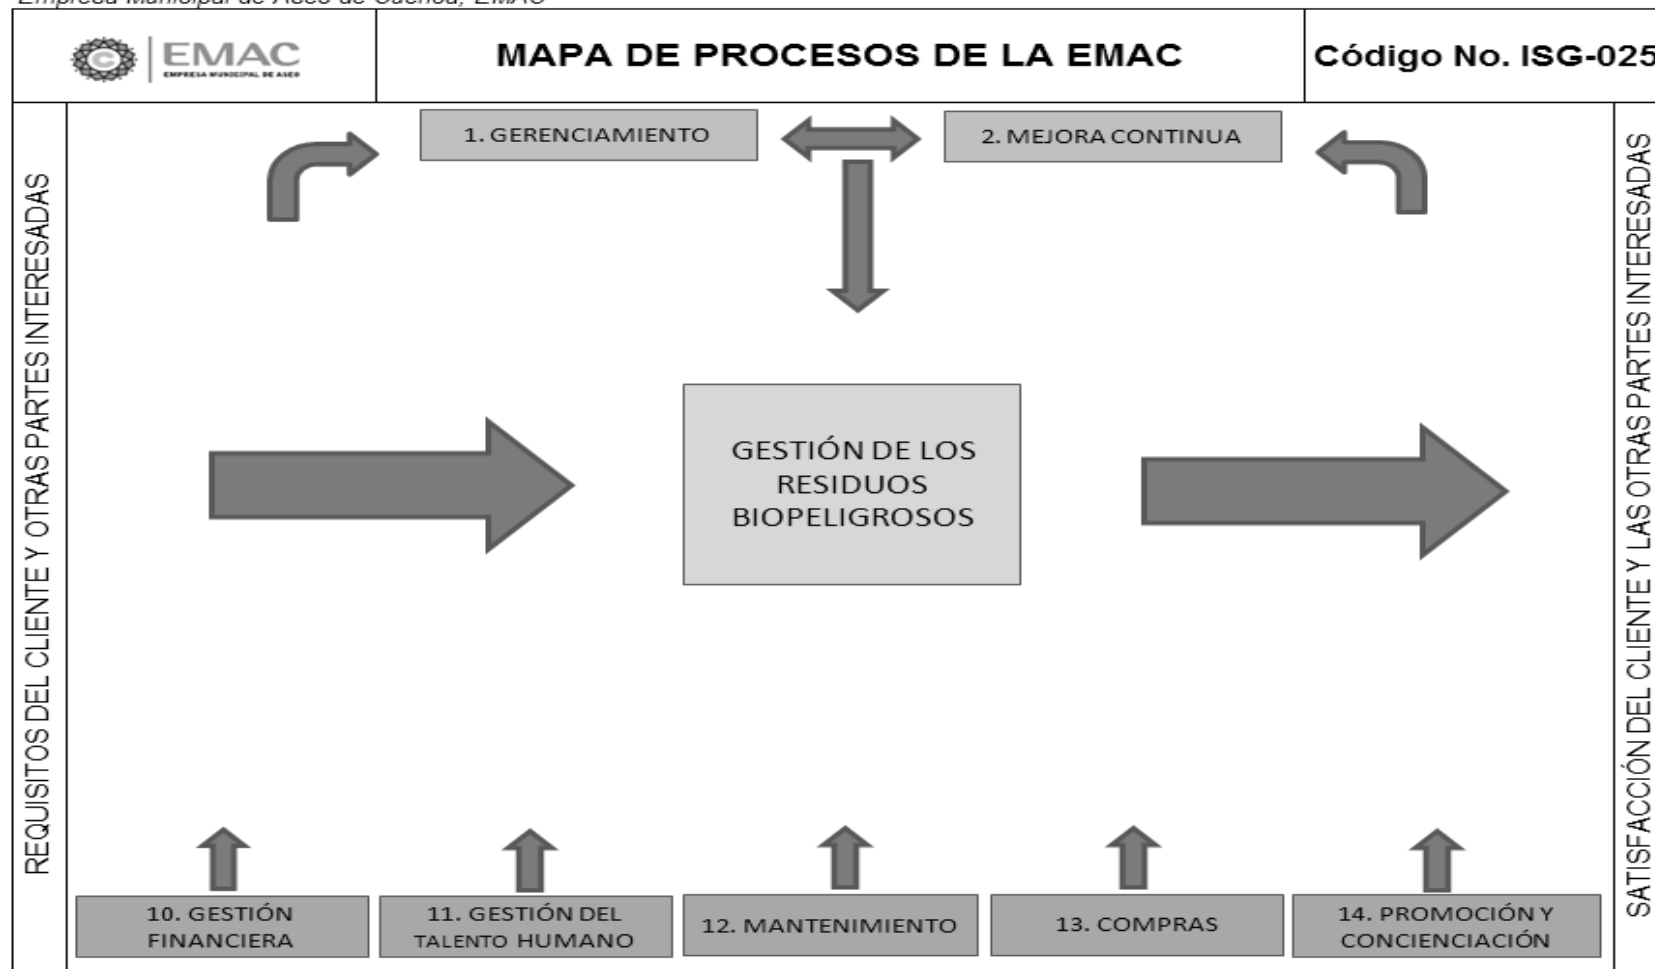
Empresa Municipal de Aseo de Cuenca, EMAC

EMAC
EMPRESA MUNICIPAL DE ASEO

MAPA DE PROCESOS DE LA EMAC

Código No. ISG-025

REQUISITOS DEL CLIENTE Y OTRAS PARTES INTERESADAS

1. GERENCIAMIENTO

2. MEJORA CONTINUA

GESTIÓN DE LOS RESIDUOS BIOPELIGROSOS

SATISFACCIÓN DEL CLIENTE Y LAS OTRAS PARTES INTERESADAS

10. GESTIÓN FINANCIERA

11. GESTIÓN DEL TALENTO HUMANO

12. MANTENIMIENTO

13. COMPRAS

14. PROMOCIÓN Y CONCIENCIACIÓN